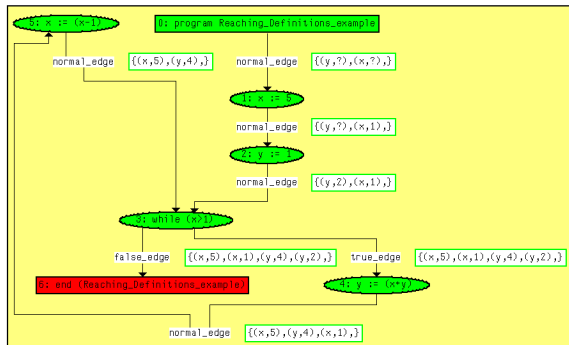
5: x := (x-1)

0: program Reaching_Definitions_example

normal_edge

{(x,5),(y,4),}

normal_edge

{(y,?),(x,?),}

1: x := 5

normal_edge

{(y,?),(x,1),}

2: y := 1

normal_edge

{(y,2),(x,1),}

3: while (x>1)

false_edge

{(x,5),(x,1),(y,4),(y,2),}

true_edge

{(x,5),(x,1),(y,4),(y,2),}

6: end (Reaching_Definitions_example)

4: y := (x*y)

normal_edge

{(x,5),(y,4),(x,1),}